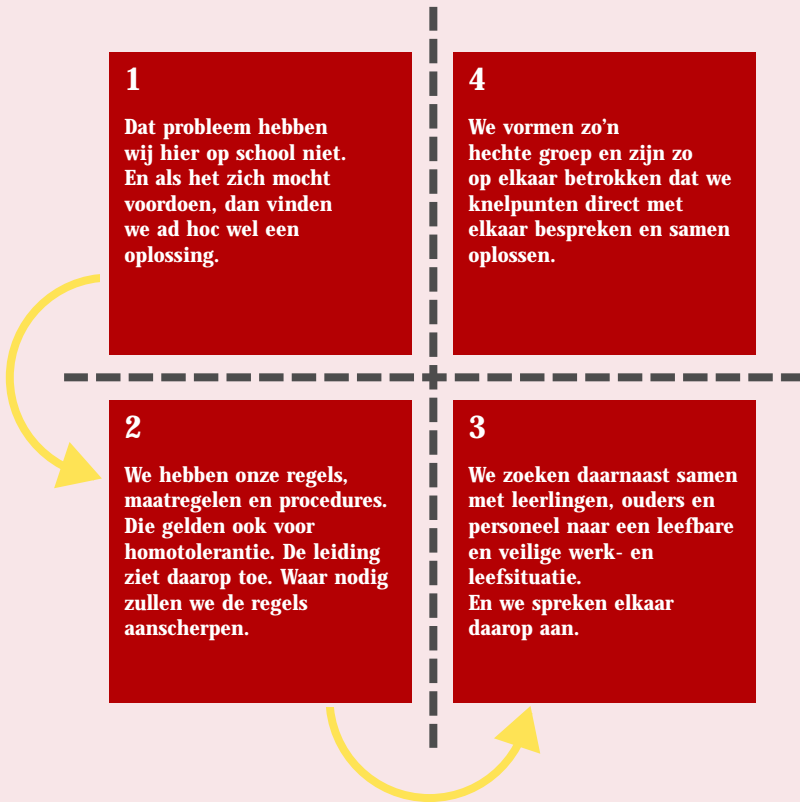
1

Dat probleem hebben wij hier op school niet. En als het zich mocht voordoen, dan vinden we ad hoc wel een oplossing.

4

We vormen zo'n hechte groep en zijn zo op elkaar betrokken dat we knelpunten direct met elkaar bespreken en samen oplossen.

2

We hebben onze regels, maatregelen en procedures. Die gelden ook voor homotolerantie. De leiding ziet daarop toe. Waar nodig zullen we de regels aanscherpen.

3

We zoeken daarnaast samen met leerlingen, ouders en personeel naar een leefbare en veilige werk- en leefsituatie.
En we spreken elkaar daarop aan.